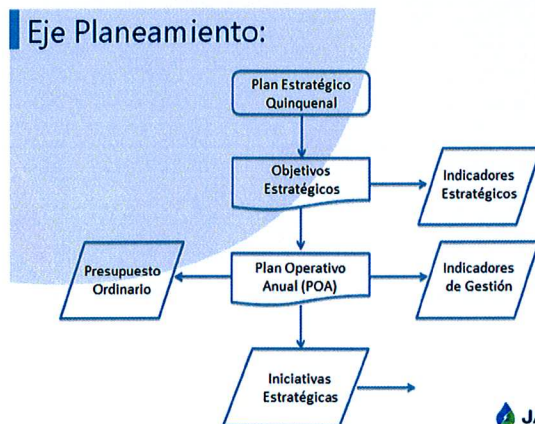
Eje Planeamiento:

Plan Estratégico Quinquenal

Objetivos Estratégicos

Indicadores Estratégicos

Presupuesto Ordinario

Plan Operativo Anual (POA)

Indicadores de Gestión

Iniciativas Estratégicas

JA